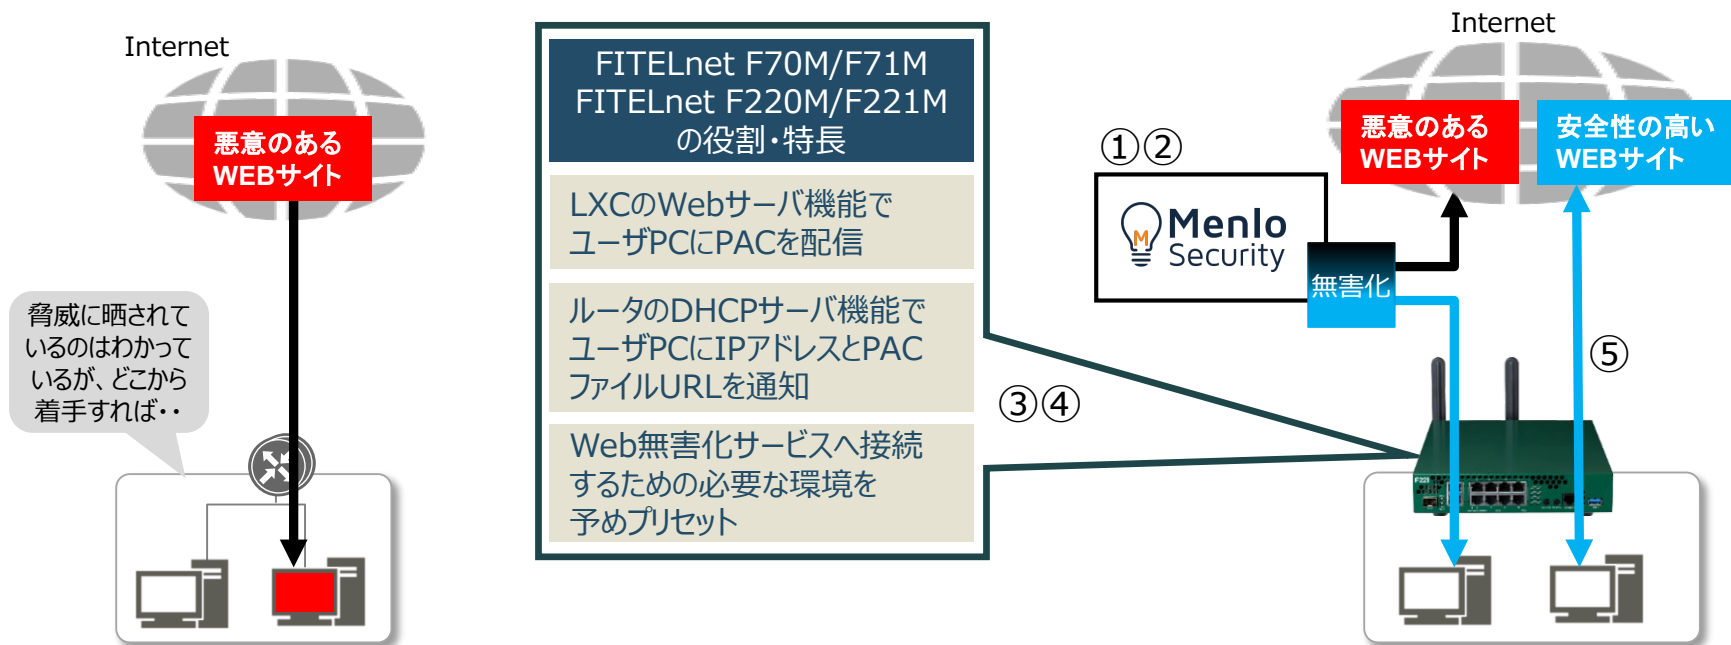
Internet

悪意のある
WEBサイト

脅威に晒されているのはわかっているが、どこから着手すれば・・

FITELnet F70M/F71M
FITELnet F220M/F221M
の役割・特長

LXCのWebサーバ機能でユーザPCにPACを配信

ルータのDHCPサーバ機能でユーザPCにIPアドレスとPACファイルURLを通知

Web無害化サービスへ接続するための必要な環境を予めプリセット

①②

Menlo Security

無害化

③④

Internet

悪意のある
WEBサイト

安全性の高い
WEBサイト

⑤